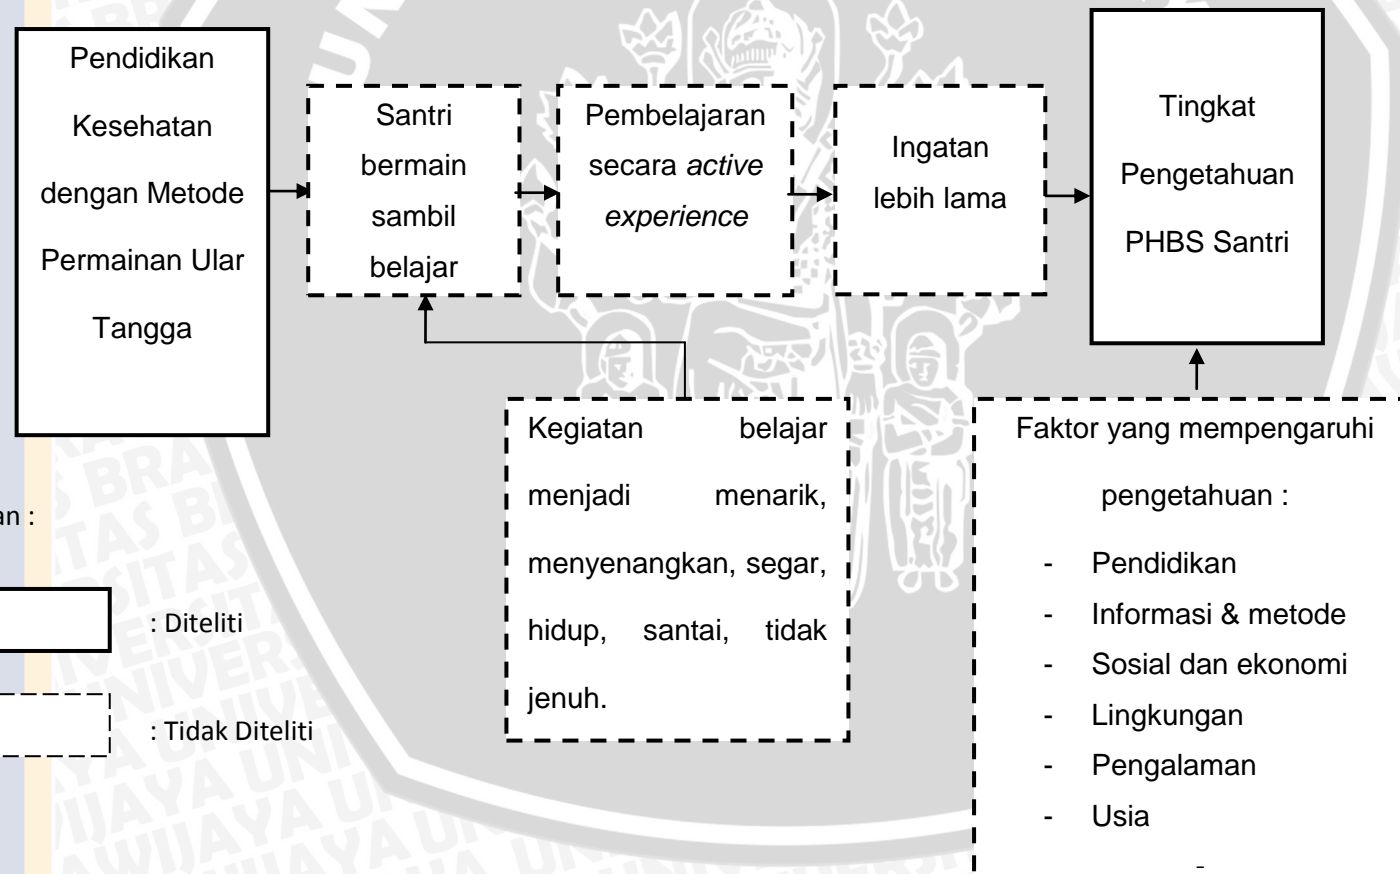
Pendidikan Kesehatan dengan Metode Permainan Ular Tangga

Santri bermain sambil belajar

Pembelajaran secara *active experience*

Ingatan lebih lama

Tingkat Pengetahuan PHBS Santri

Kegiatan belajar menjadi menarik, menyenangkan, segar, hidup, santai, tidak jenuh.

Faktor yang mempengaruhi pengetahuan :
- Pendidikan
- Informasi & metode
- Sosial dan ekonomi
- Lingkungan
- Pengalaman
- Usia

-

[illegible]an :

: Diteliti

: Tidak Diteliti